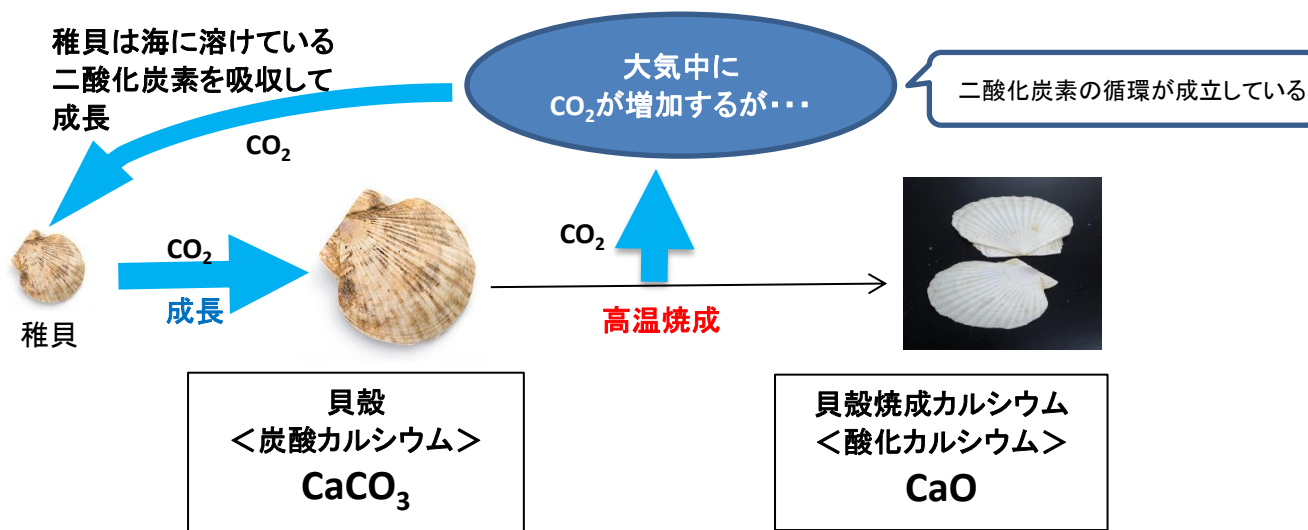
稚貝は海に溶けている二酸化炭素を吸収して成長

大気中に
$CO_2$が増加するが・・・

二酸化炭素の循環が成立している

$CO_2$

$CO_2$

$CO_2$

成長

稚貝

高温焼成

貝殻
＜炭酸カルシウム＞
$CaCO_3$

貝殻焼成カルシウム
＜酸化カルシウム＞
$CaO$